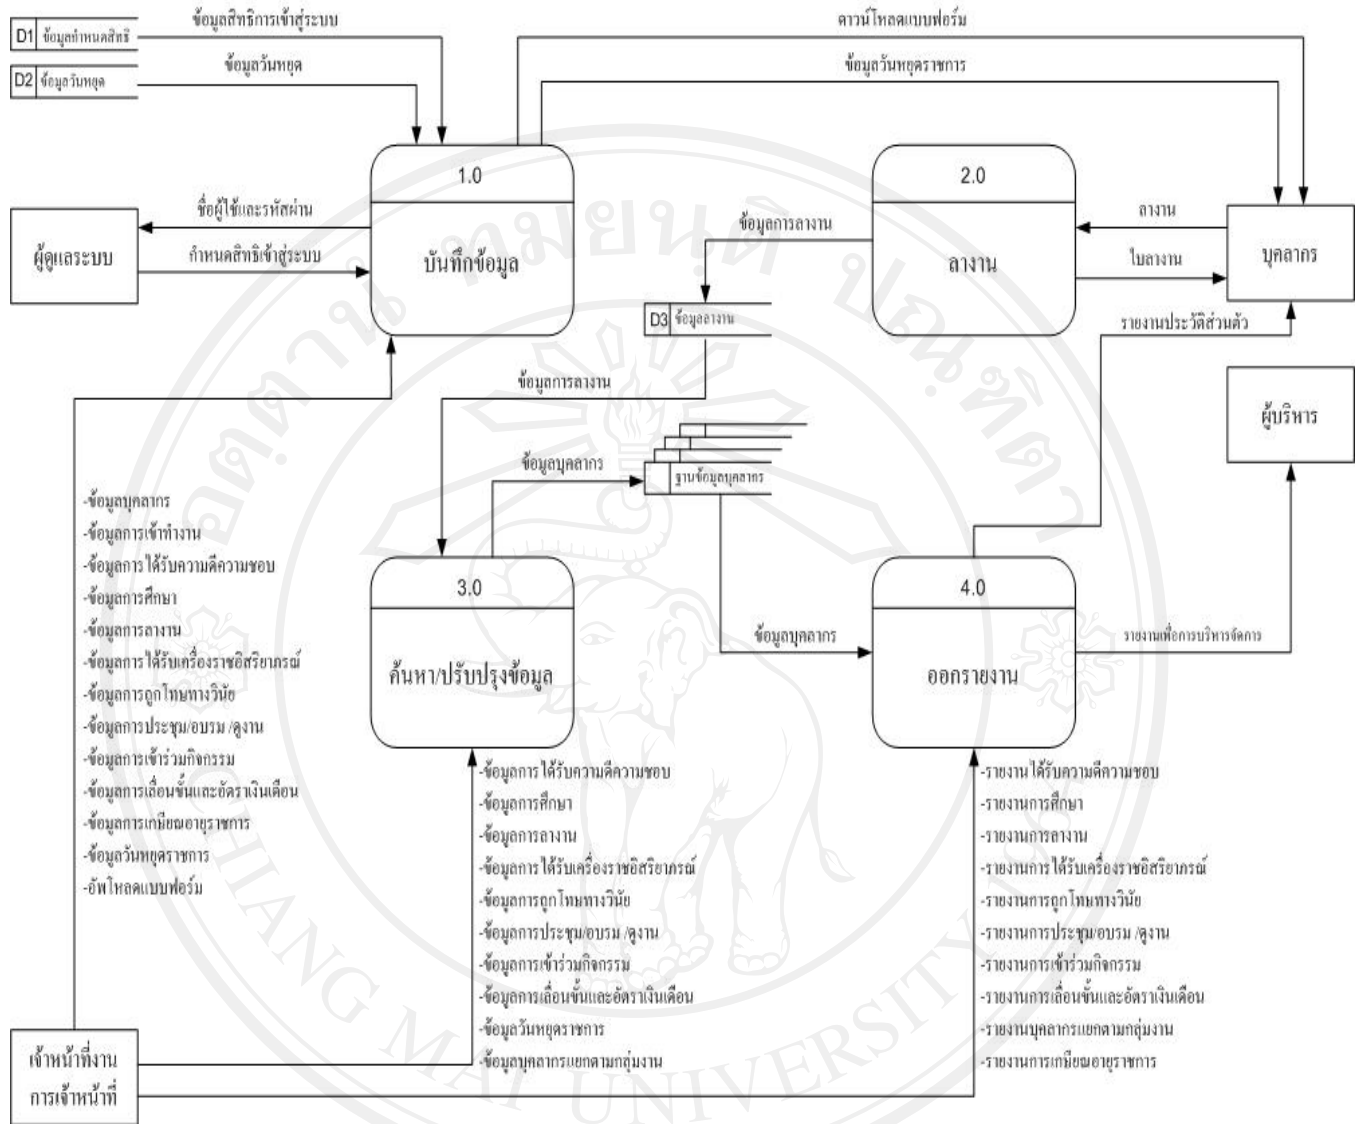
D1 ข้อมูลกำหนดสิทธิ
ข้อมูลสิทธิการเข้าสู่ระบบ
D2 ข้อมูลวันหยุด
ข้อมูลวันหยุด
ดาวน์โหลดแบบฟอร์ม
ข้อมูลวันหยุดราชการ

1.0
บันทึกข้อมูล

2.0
ลางาน

ผู้ดูแลระบบ
ชื่อผู้ใช้และรหัสผ่าน
กำหนดสิทธิเข้าสู่ระบบ

ข้อมูลการลางาน
ลางาน
ใบลางาน
บุคลากร
D3 ข้อมูลลางาน
รายงานประวัติส่วนตัว

ข้อมูลการลางาน
ผู้บริหาร
ข้อมูลบุคลากร
ฐานข้อมูลบุคลากร

-ข้อมูลบุคลากร
-ข้อมูลการเข้าทำงาน
-ข้อมูลการ ได้รับความดีความชอบ
-ข้อมูลการศึกษา
-ข้อมูลการลางาน
-ข้อมูลการ ได้รับเครื่องราชอิสริยาภรณ์
-ข้อมูลการถูกโทษทางวินัย
-ข้อมูลการประชุม/อบรม /ดูงาน
-ข้อมูลการเข้าร่วมกิจกรรม
-ข้อมูลการเลื่อนขั้นและอัตราเงินเดือน
-ข้อมูลการเกษียณอายุราชการ
-ข้อมูลวันหยุดราชการ
-อัพโหลดแบบฟอร์ม

3.0
ค้นหา/ปรับปรุงข้อมูล

ข้อมูลบุคลากร

4.0
ออกรายงาน

รายงานเพื่อการบริหารจัดการ

-ข้อมูลการ ได้รับความดีความชอบ
-ข้อมูลการศึกษา
-ข้อมูลการลางาน
-ข้อมูลการ ได้รับเครื่องราชอิสริยาภรณ์
-ข้อมูลการถูกโทษทางวินัย
-ข้อมูลการประชุม/อบรม /ดูงาน
-ข้อมูลการเข้าร่วมกิจกรรม
-ข้อมูลการเลื่อนขั้นและอัตราเงินเดือน
-ข้อมูลวันหยุดราชการ
-ข้อมูลบุคลากรแยกตามกลุ่มงาน

-รายงาน ได้รับความดีความชอบ
-รายงานการศึกษา
-รายงานการลางาน
-รายงานการ ได้รับเครื่องราชอิสริยาภรณ์
-รายงานการถูกโทษทางวินัย
-รายงานการประชุม/อบรม /ดูงาน
-รายงานการเข้าร่วมกิจกรรม
-รายงานการเลื่อนขั้นและอัตราเงินเดือน
-รายงานบุคลากรแยกตามกลุ่มงาน
-รายงานการเกษียณอายุราชการ

เจ้าหน้าที่งานการเจ้าหน้าที่

CHIANG MAI UNIVERSITY